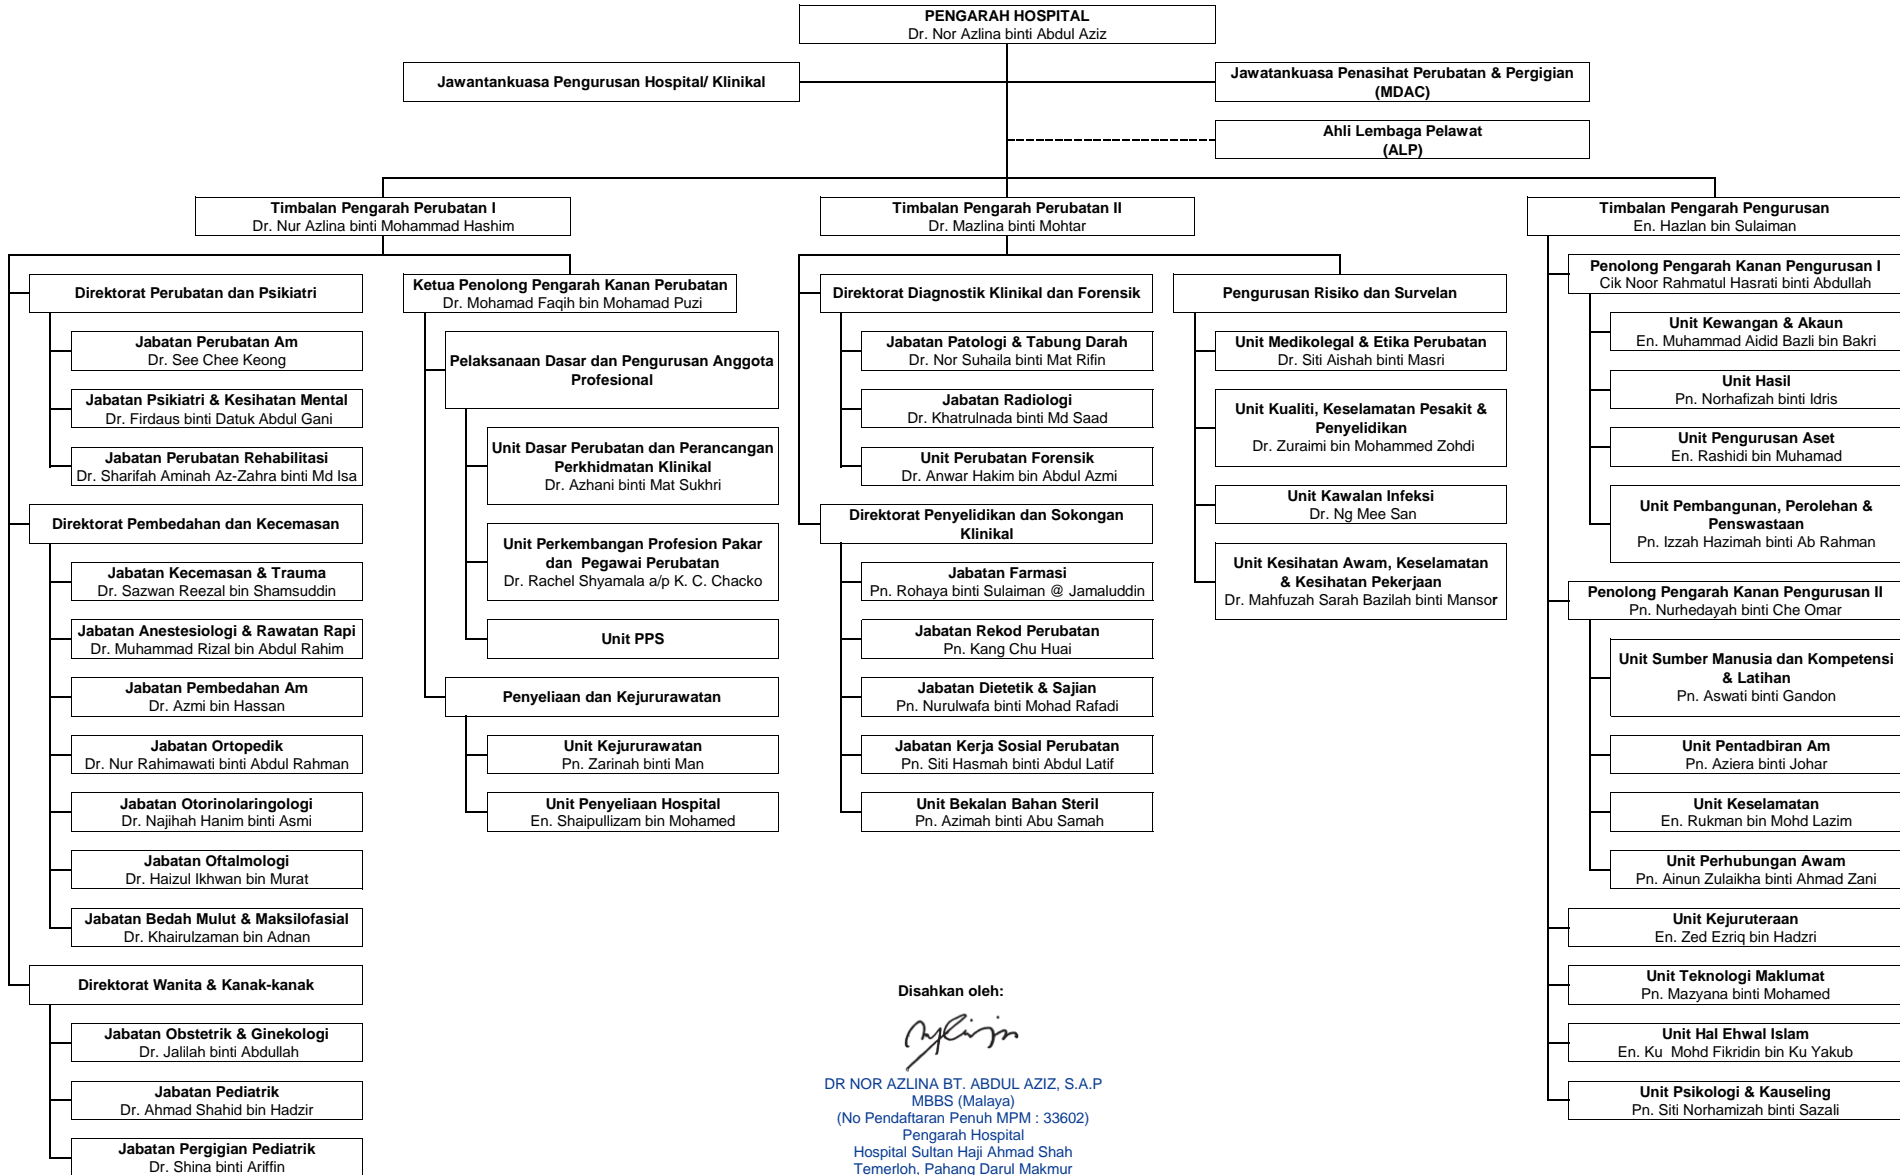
PENGARAH HOSPITAL
Dr. Nor Azlina binti Abdul Aziz

Jawantankuasa Pengurusan Hospital/ Klinikal

Jawatankuasa Penasihat Perubatan & Pergigian (MDAC)

Ahli Lembaga Pelawat (ALP)

Timbalan Pengarah Perubatan I
Dr. Nur Azlina binti Mohammad Hashim

Direktorat Perubatan dan Psikiatri

Jabatan Perubatan Am
Dr. See Chee Keong

Jabatan Psikiatri & Kesihatan Mental
Dr. Firdaus binti Datuk Abdul Gani

Jabatan Perubatan Rehabilitasi
Dr. Sharifah Aminah Az-Zahra binti Md Isa

Direktorat Pembedahan dan Kecemasan

Jabatan Kecemasan & Trauma
Dr. Sazwan Reezal bin Shamsuddin

Jabatan Anestesiologi & Rawatan Rapi
Dr. Muhammad Rizal bin Abdul Rahim

Jabatan Pembedahan Am
Dr. Azmi bin Hassan

Jabatan Ortopedik
Dr. Nur Rahimawati binti Abdul Rahman

Jabatan Otorinolaringologi
Dr. Najihah Hanim binti Asmi

Jabatan Oftalmologi
Dr. Haizul Ikhwan bin Murat

Jabatan Bedah Mulut & Maksilofasial
Dr. Khairulzaman bin Adnan

Direktorat Wanita & Kanak-kanak

Jabatan Obstetrik & Ginekologi
Dr. Jalilah binti Abdullah

Jabatan Pediatrik
Dr. Ahmad Shahid bin Hadzir

Jabatan Pergigian Pediatrik
Dr. Shina binti Ariffin

Ketua Penolong Pengarah Kanan Perubatan
Dr. Mohamad Faqih bin Mohamad Puzi

Pelaksanaan Dasar dan Pengurusan Anggota Profesional

Unit Dasar Perubatan dan Perancangan Perkhidmatan Klinikal
Dr. Azhani binti Mat Sukhri

Unit Perkembangan Profesion Pakar dan Pegawai Perubatan
Dr. Rachel Shyamala a/p K. C. Chacko

Unit PPS

Penyeliaan dan Kejururawatan

Unit Kejururawatan
Pn. Zarinah binti Man

Unit Penyeliaan Hospital
En. Shaipullizam bin Mohamed

Timbalan Pengarah Perubatan II
Dr. Mazlina binti Mohtar

Direktorat Diagnostik Klinikal dan Forensik

Jabatan Patologi & Tabung Darah
Dr. Nor Suhaila binti Mat Rifin

Jabatan Radiologi
Dr. Khatrulnada binti Md Saad

Unit Perubatan Forensik
Dr. Anwar Hakim bin Abdul Azmi

Direktorat Penyelidikan dan Sokongan Klinikal

Jabatan Farmasi
Pn. Rohaya binti Sulaiman @ Jamaluddin

Jabatan Rekod Perubatan
Pn. Kang Chu Huai

Jabatan Dietetik & Sajian
Pn. Nurulwafa binti Mohad Rafadi

Jabatan Kerja Sosial Perubatan
Pn. Siti Hasmah binti Abdul Latif

Unit Bekalan Bahan Steril
Pn. Azimah binti Abu Samah

Pengurusan Risiko dan Survelan

Unit Medikolegal & Etika Perubatan
Dr. Siti Aishah binti Masri

Unit Kualiti, Keselamatan Pesakit & Penyelidikan
Dr. Zuraimi bin Mohammed Zohdi

Unit Kawalan Infeksi
Dr. Ng Mee San

Unit Kesihatan Awam, Keselamatan & Kesihatan Pekerjaan
Dr. Mahfuzah Sarah Bazilah binti Mansor

Timbalan Pengarah Pengurusan
En. Hazlan bin Sulaiman

Penolong Pengarah Kanan Pengurusan I
Cik Noor Rahmatul Hasrati binti Abdullah

Unit Kewangan & Akaun
En. Muhammad Aidid Bazli bin Bakri

Unit Hasil
Pn. Norhafizah binti Idris

Unit Pengurusan Aset
En. Rashidi bin Muhamad

Unit Pembangunan, Perolehan & Penswastaan
Pn. Izzah Hazimah binti Ab Rahman

Penolong Pengarah Kanan Pengurusan II
Pn. Nurhedayah binti Che Omar

Unit Sumber Manusia dan Kompetensi & Latihan
Pn. Aswati binti Gandon

Unit Pentadbiran Am
Pn. Aziera binti Johar

Unit Keselamatan
En. Rukman bin Mohd Lazim

Unit Perhubungan Awam
Pn. Ainun Zulaikha binti Ahmad Zani

Unit Kejuruteraan
En. Zed Ezriq bin Hadzri

Unit Teknologi Maklumat
Pn. Mazyana binti Mohamed

Unit Hal Ehwal Islam
En. Ku Mohd Fikridin bin Ku Yakub

Unit Psikologi & Kauseling
Pn. Siti Norhamizah binti Sazali

Disahkan oleh:

DR NOR AZLINA BT. ABDUL AZIZ, S.A.P
MBBS (Malaya)
(No Pendaftaran Penuh MPM : 33602)
Pengarah Hospital
Hospital Sultan Haji Ahmad Shah
Temerloh, Pahang Darul Makmur